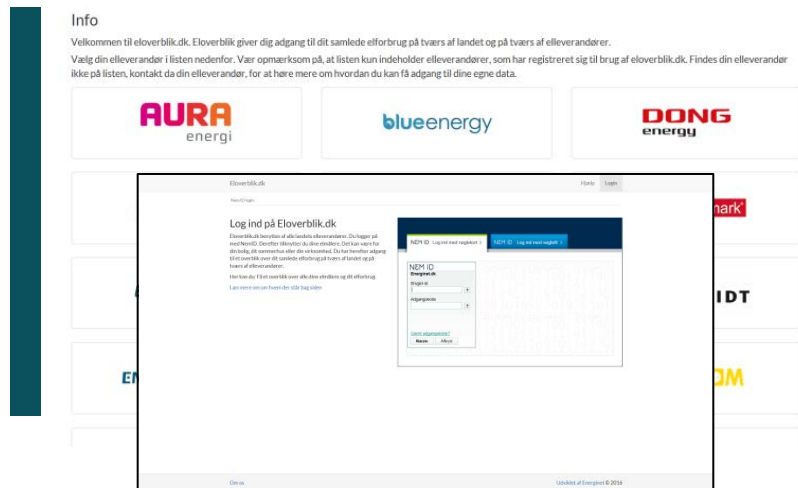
Info

Velkommen til eloverblik.dk. Eloverblik giver dig adgang til dit samlede elforbrug på tværs af landet og på tværs af elleverandører.

Vælg din elleverandør i listen nedenfor. Vær opmærksom på, at listen kun indeholder elleverandører, som har registreret sig til brug af eloverblik.dk. Findes din elleverandør ikke på listen, kontakt da din elleverandør, for at høre mere om hvordan du kan få adgang til dine egne data.

AURA energi

blueenergy

DONG energy

Eloverblik.dk

Hjem Login

Log ind på Eloverblik.dk

Eloverblik.dk benyttes af alle landets elleverandører. Du logger på med NemID. Derefter tilknytter du dine elmålere. Det kan være for din bolig, dit sommerhus eller din virksomhed. Du har herefter adgang til et overblik over dit samlede elforbrug på tværs af landet og på tværs af elleverandører.

Her kan du få et overblik over alle dine elmålere og dit elforbrug.

Læs mere om om hvem der står bag siden

NEM ID Log ind med nøglekort

NEM ID Log ind med nøglefil

NEM ID

Energinet.dk

Bruger-id

Adgangskode

Glemt adgangskode?

Næste Afbryd

Om os

Udviklet af Energinet © 2016

mark

IDT

EI

OM